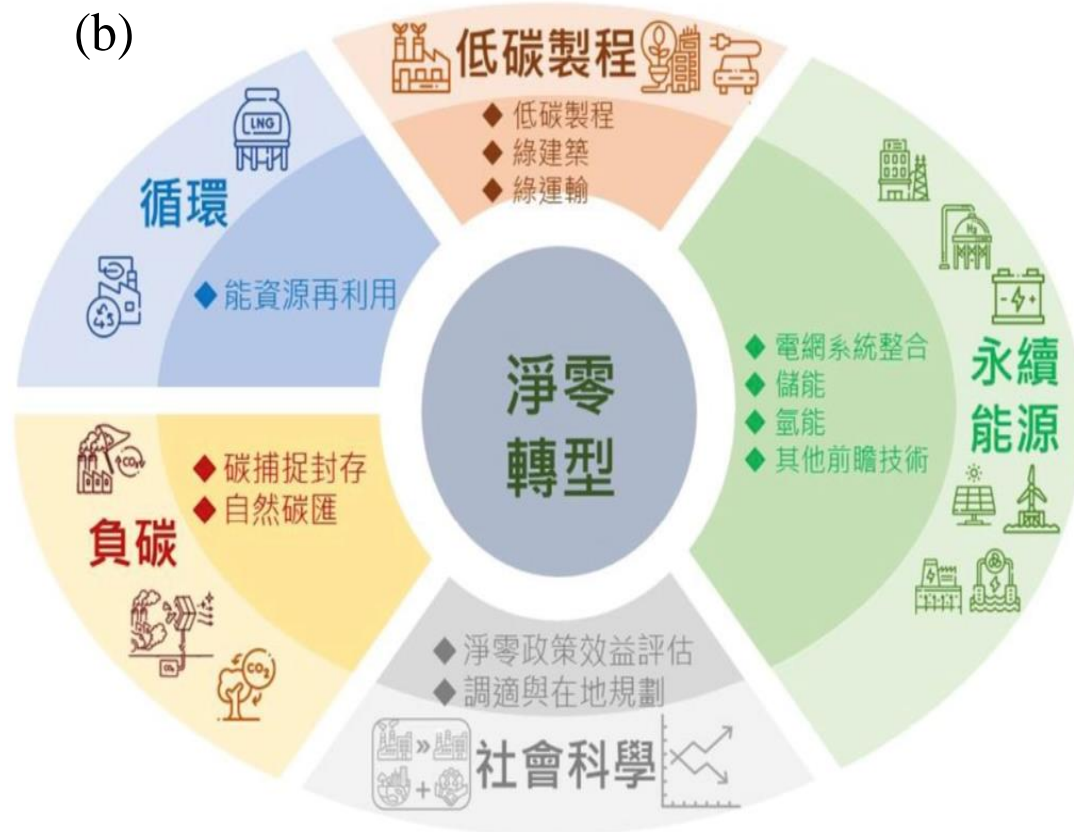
(b)

低碳製程
◆ 低碳製程
◆ 綠建築
◆ 綠運輸

LNG
循環
◆ 能資源再利用

淨零
轉型

◆ 電網系統整合
◆ 儲能
◆ 氫能
◆ 其他前瞻技術
永續
能源

$CO_2$
◆ 碳捕捉封存
◆ 自然碳匯
負碳
$CO_2$

◆ 淨零政策效益評估
◆ 調適與在地規劃
社會科學